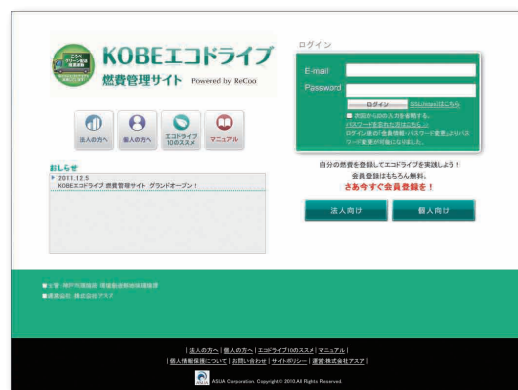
KOBEエコドライブ
燃費管理サイト Powered by ReCoo

法人の方へ　個人の方へ　エコドライブ10のススメ　マニュアル

おしらせ
▶ 2011.12.5
KOBEエコドライブ 燃費管理サイト グランドオープン！

ログイン
E-mail
Password
ログイン　SSL(https)はこちら
次回からの入力を省略する。
パスワードを忘れた方はこちら
ログイン後の「会員情報・パスワード変更」よりパスワード変更が可能となりました。

自分の燃費を登録してエコドライブを実践しよう！
会員登録はもちろん無料。
さあ今すぐ会員登録を！

法人向け　個人向け

■主管：神戸市環境局 環境創造部環境保全
■運営会社：株式会社アスア

| 法人の方へ | 個人の方へ | エコドライブ10のススメ | マニュアル |
| 個人情報保護について | お問い合わせ | サイトポリシー | 運営 株式会社アスア |
ASUA Corporation. Copyright © 2010 All Rights Reserved.